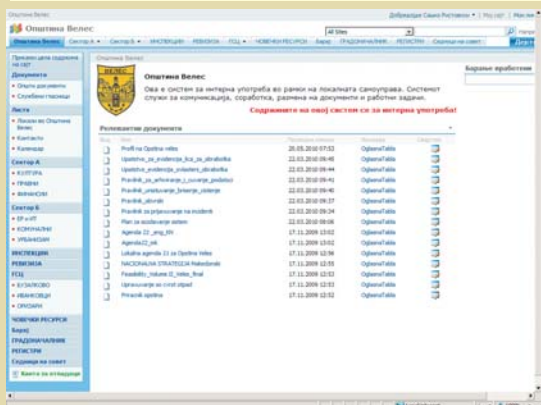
Општина Велес
Добредојде Сашко Ристовски | Мој сајт | Мој линк
Општина Велес
All Sites
Општина Велес | Сектор А | Сектор Б | ИНСПЕКЦИИ | РЕВИЗИЈА | ГСЦ | ЧОВЕЧКИ РЕСУРСИ | Барај | ГРАДОНАЧАЛНИК | РЕГИСТРИ | Седници на совет
Прикажи цела содржина на сајт
Документи
• Општи документи
• Службени гласници
Листи
• Линкови на Општина Велес
• Контакти
• Календар
Сектор А
• КУЛТУРА
• ПРАВНИ
• ФИНАНСИИ
Сектор Б
• ЕР и ИТ
• КОМУНАЛНИ
• УРБАНИЗАМ
ИНСПЕКЦИИ
РЕВИЗИЈА
ГСЦ
• БУЗАЛКОВО
• ИВАНКОВЦИ
• ОРИЗАРИ
ЧОВЕЧКИ РЕСУРСИ
Барај
ГРАДОНАЧАЛНИК
РЕГИСТРИ
Седници на совет
Корпа за отпадоци
Општина Велес
Општина Велес
Ова е систем за интерна употреба во рамки на локалната самоуправа. Системот служи за комуникација, соработка, размена на документи и работни задачи.
Содржините на овој систем се за интерна употреба!
Барање проблеми
Релевантни документи
| Вид | Име | Последно изменето | Локација | Својства |
|---|---|---|---|---|
| | Profil na Opstina veles | 26.05.2010 07:53 | OglasnaTabla | |
| | Upatstvo_za_evidencija_lica_za_obrabotka | 22.03.2010 09:48 | OglasnaTabla | |
| | Upatstvo_evidencija_ovlasteni_obrabotka | 22.03.2010 09:44 | OglasnaTabla | |
| | Pravilnik_za_arhiviranje_i_cuvanje_podatoci | 22.03.2010 09:41 | OglasnaTabla | |
| | Pravilnik_unistuvanje_brisenje_cistenje | 22.03.2010 09:40 | OglasnaTabla | |
| | Pravilnik_abvrski | 22.03.2010 09:37 | OglasnaTabla | |
| | Pravilnik za prijavuvanje na incidenti | 22.03.2010 09:34 | OglasnaTabla | |
| | Plan za izvestuvanje sistem | 22.03.2010 09:06 | OglasnaTabla | |
| | Agenda 22_eng_6N | 17.11.2009 13:02 | OglasnaTabla | |
| | Agenda22_mk | 17.11.2009 13:02 | OglasnaTabla | |
| | Lokalna agenda 21 za Opstina Veles | 17.11.2009 12:56 | OglasnaTabla | |
| | NACIONALNA STRATEGIJA Makedonski | 17.11.2009 12:55 | OglasnaTabla | |
| | Feasibility_Volume II_Veles_final | 17.11.2009 12:53 | OglasnaTabla | |
| | Upravuvanje so cvrst otpad | 17.11.2009 12:53 | OglasnaTabla | |
| | Prirucnik opstina | 17.11.2009 12:53 | OglasnaTabla | |